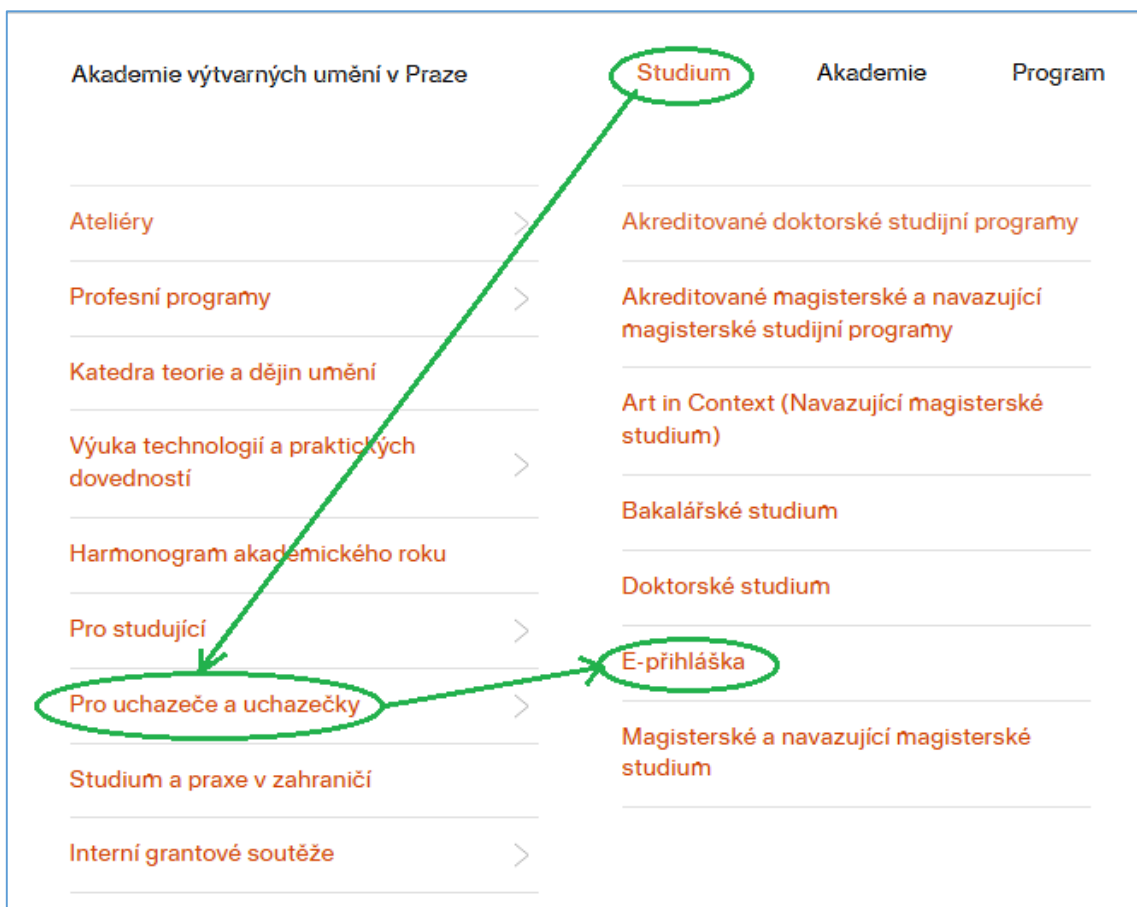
Akademie výtvarných umění v Praze

Studium

Akademie

Program

Ateliéry

Profesní programy

Katedra teorie a dějin umění

Výuka technologií a praktických dovedností

Harmonogram akademického roku

Pro studující

Pro uchazeče a uchazečky

Studium a praxe v zahraničí

Interní grantové soutěže

Akreditované doktorské studijní programy

Akreditované magisterské a navazující magisterské studijní programy

Art in Context (Navazující magisterské studium)

Bakalářské studium

Doktorské studium

E-přihláška

Magisterské a navazující magisterské studium